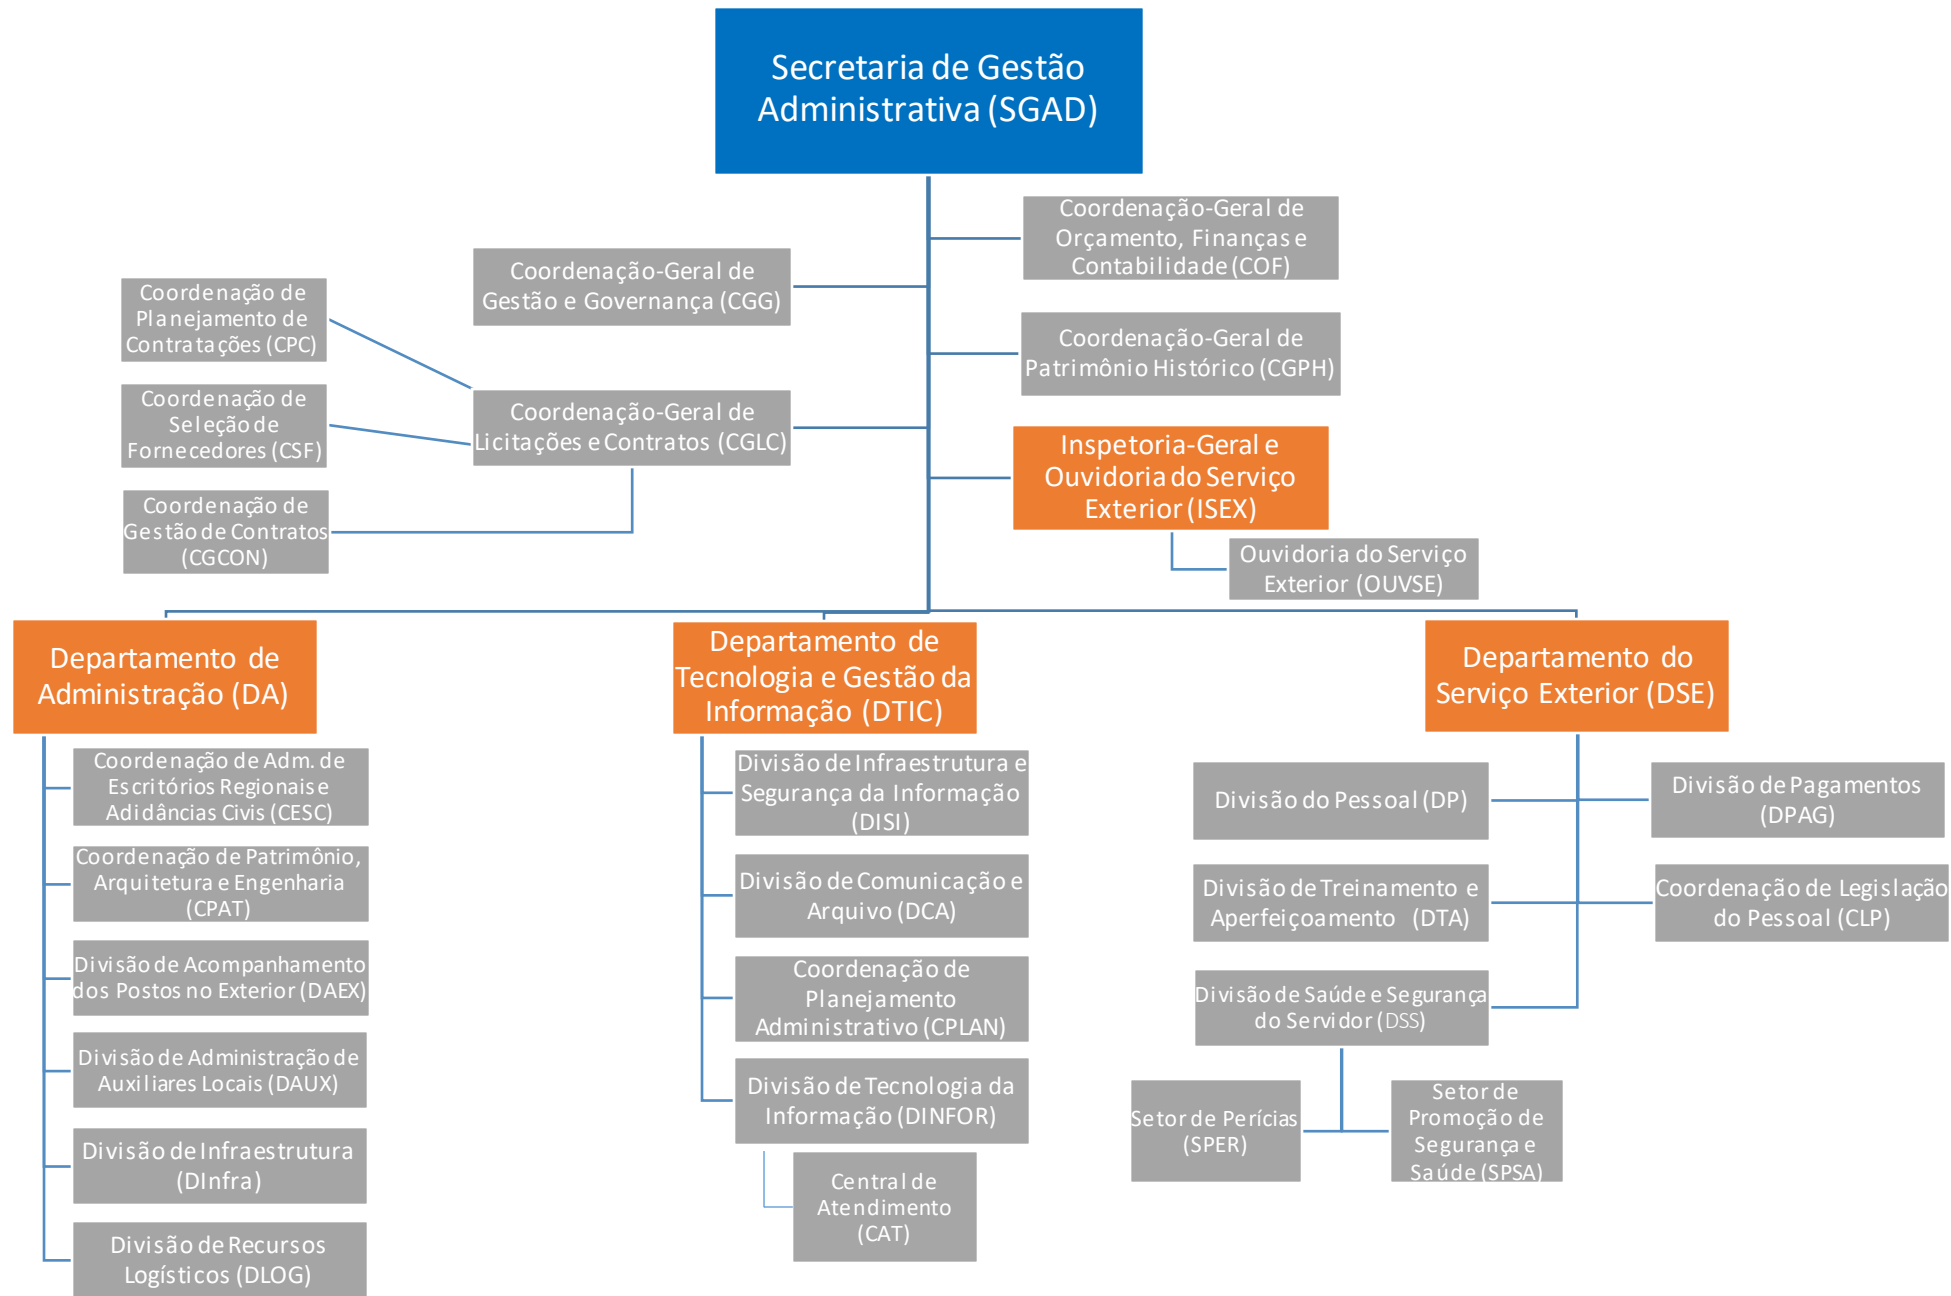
Secretaria de Gestão Administrativa (SGAD)

Coordenação-Geral de Orçamento, Finanças e Contabilidade (COF)

Coordenação-Geral de Gestão e Governança (CGG)

Coordenação-Geral de Patrimônio Histórico (CGPH)

Coordenação de Planejamento de Contratações (CPC)

Coordenação de Seleção de Fornecedores (CSF)

Coordenação-Geral de Licitações e Contratos (CGLC)

Inspetoria-Geral e Ouvidoria do Serviço Exterior (ISEX)

Coordenação de Gestão de Contratos (CGCON)

Ouvidoria do Serviço Exterior (OUVSE)

Departamento de Administração (DA)

Departamento de Tecnologia e Gestão da Informação (DTIC)

Departamento do Serviço Exterior (DSE)

Coordenação de Adm. de Escritórios Regionais e Adidâncias Civis (CESC)

Coordenação de Patrimônio, Arquitetura e Engenharia (CPAT)

Divisão de Acompanhamento dos Postos no Exterior (DAEX)

Divisão de Administração de Auxiliares Locais (DAUX)

Divisão de Infraestrutura (DInfra)

Divisão de Recursos Logísticos (DLOG)

Divisão de Infraestrutura e Segurança da Informação (DISI)

Divisão de Comunicação e Arquivo (DCA)

Coordenação de Planejamento Administrativo (CPLAN)

Divisão de Tecnologia da Informação (DINFOR)

Central de Atendimento (CAT)

Divisão do Pessoal (DP)

Divisão de Pagamentos (DPAG)

Divisão de Treinamento e Aperfeiçoamento (DTA)

Coordenação de Legislação do Pessoal (CLP)

Divisão de Saúde e Segurança do Servidor (DSS)

Setor de Perícias (SPER)

Setor de Promoção de Segurança e Saúde (SPSA)